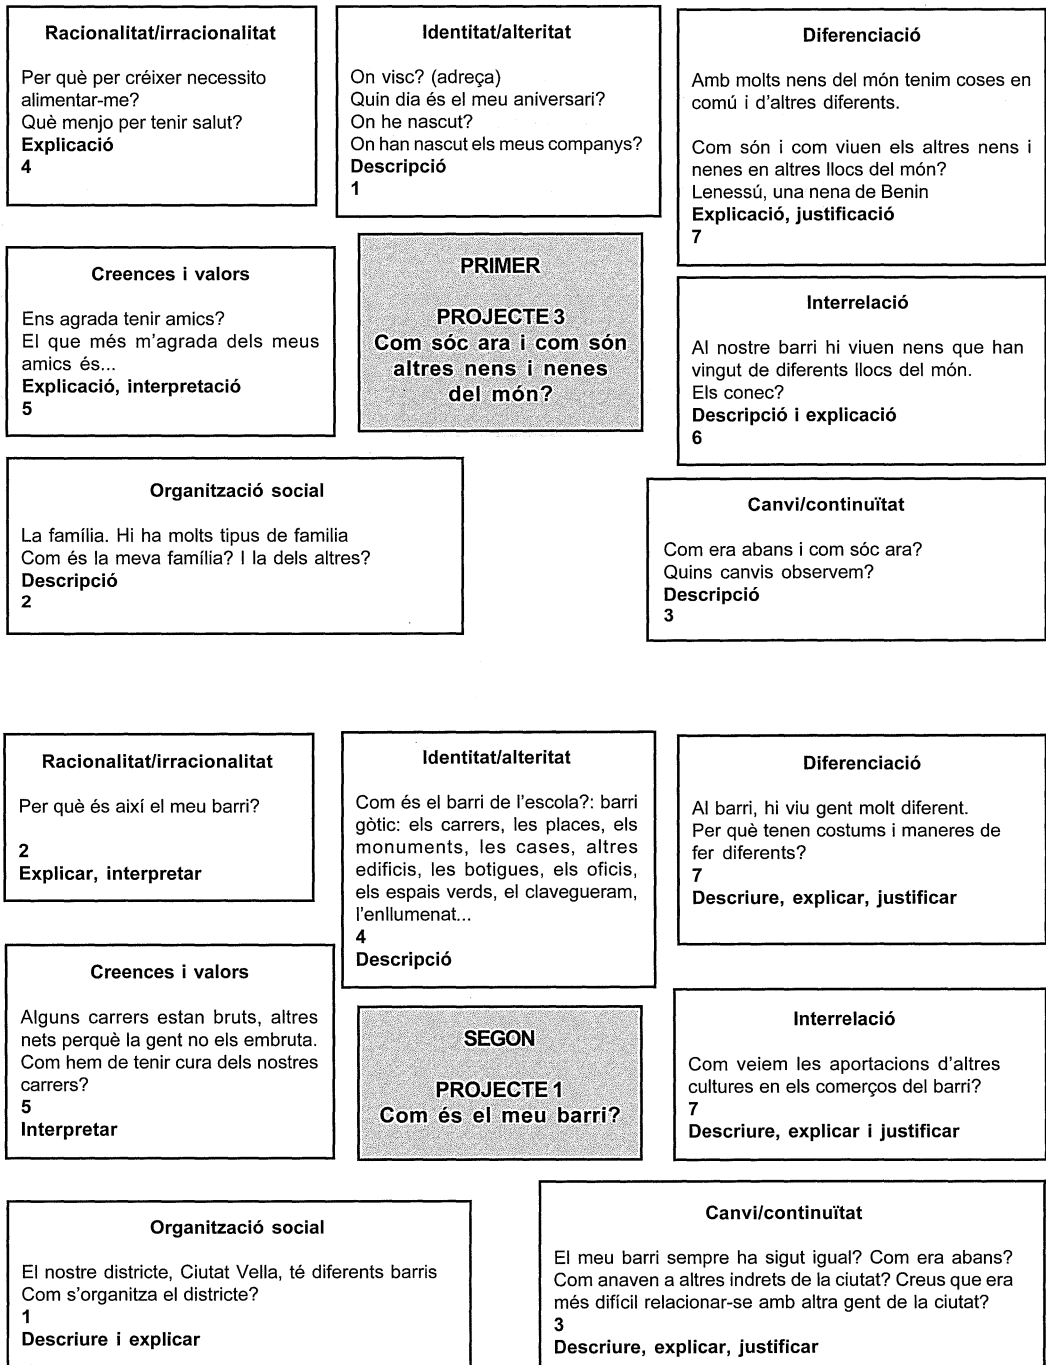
Racionalitat/irracionalitat

Per què per créixer necessito alimentar-me?
Què menjo per tenir salut?
**Explicació**
**4**

Identitat/alteritat

On visc? (adreça)
Quin dia és el meu aniversari?
On he nascut?
On han nascut els meus companys?
**Descripció**
**1**

Diferenciació

Amb molts nens del món tenim coses en comú i d'altres diferents.

Com són i com viuen els altres nens i nenes en altres llocs del món?
Lenessú, una nena de Benin
**Explicació, justificació**
**7**

Creences i valors

Ens agrada tenir amics?
El que més m'agrada dels meus amics és...
**Explicació, interpretació**
**5**

PRIMER

PROJECTE 3
Com sóc ara i com són altres nens i nenes del món?

Interrelació

Al nostre barri hi viuen nens que han vingut de diferents llocs del món.
Els conec?
**Descripció i explicació**
**6**

Organització social

La família. Hi ha molts tipus de familia
Com és la meva família? I la dels altres?
**Descripció**
**2**

Canvi/continuïtat

Com era abans i com sóc ara?
Quins canvis observem?
**Descripció**
**3**

Racionalitat/irracionalitat

Per què és així el meu barri?

**2**
**Explicar, interpretar**

Identitat/alteritat

Com és el barri de l'escola?: barri gòtic: els carrers, les places, els monuments, les cases, altres edificis, les botigues, els oficis, els espais verds, el clavegueram, l'enllumenat...
**4**
**Descripció**

Diferenciació

Al barri, hi viu gent molt diferent.
Per què tenen costums i maneres de fer diferents?
**7**
**Descriure, explicar, justificar**

Creences i valors

Alguns carrers estan bruts, altres nets perquè la gent no els embruta. Com hem de tenir cura dels nostres carrers?
**5**
**Interpretar**

SEGON

PROJECTE 1
Com és el meu barri?

Interrelació

Com veiem les aportacions d'altres cultures en els comerços del barri?
**7**
**Descriure, explicar i justificar**

Organització social

El nostre districte, Ciutat Vella, té diferents barris
Com s'organitza el districte?
**1**
**Descriure i explicar**

Canvi/continuïtat

El meu barri sempre ha sigut igual? Com era abans? Com anaven a altres indrets de la ciutat? Creus que era més difícil relacionar-se amb altra gent de la ciutat?
**3**
**Descriure, explicar, justificar**